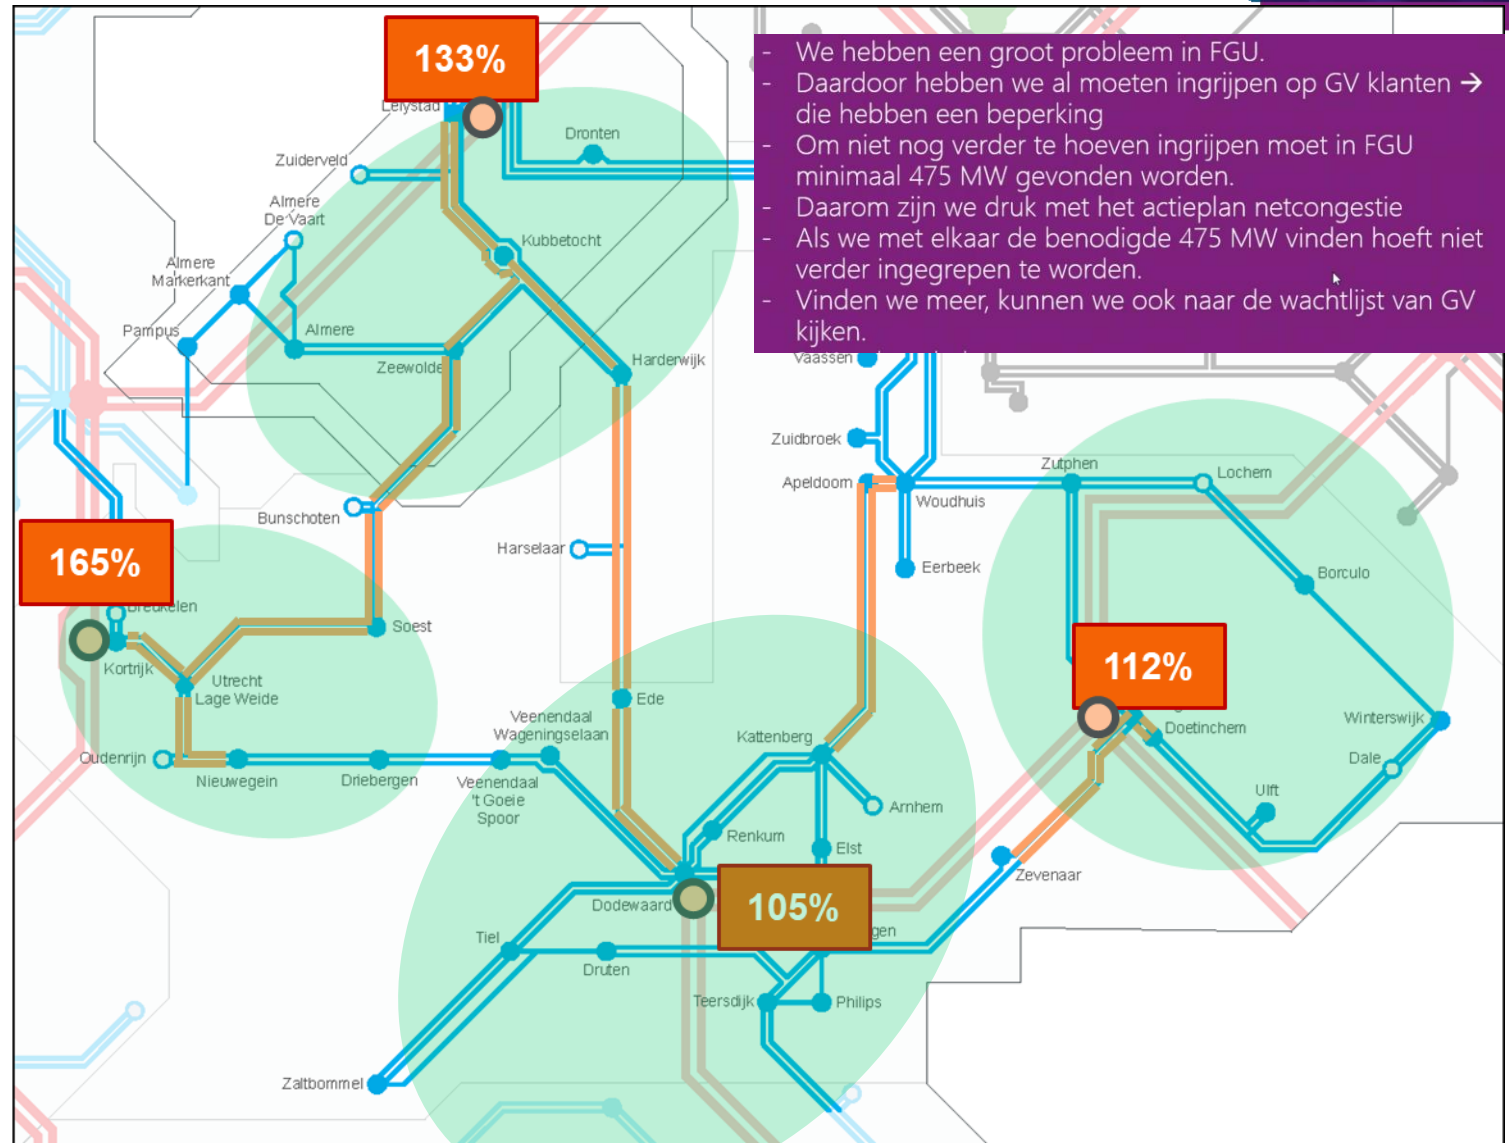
- We hebben een groot probleem in FGU.
- Daardoor hebben we al moeten ingrijpen op GV klanten → die hebben een beperking
- Om niet nog verder te hoeven ingrijpen moet in FGU minimaal 475 MW gevonden worden.
- Daarom zijn we druk met het actieplan netcongestie
- Als we met elkaar de benodigde 475 MW vinden hoeft niet verder ingegrepen te worden.
- Vinden we meer, kunnen we ook naar de wachtlijst van GV kijken.

133%

165%

112%

105%

Lelystad
Dronten
Zuiderveld
Almere De Vaart
Kubbetocht
Almere Markerkant
Pampus
Almere
Zeewolde
Harderwijk
Vaassen
Zuidbroek
Apeldoorn
Woudhuis
Zutphen
Lochem
Eerbeek
Borculo
Bunschoten
Harselaar
Breukelen
Soest
Kortrijk
Utrecht Lage Weide
Ede
Oudenrijn
Nieuwegein
Driebergen
Veenendaal Wageningselaan
Veenendaal 't Goeie Spoor
Kattenberg
Doetinchem
Winterswijk
Dale
Ulft
Arnhem
Renkum
Elst
Zevenaar
Dodewaard
Tiel
Druten
gen
Teersdijk
Philips
Zaltbommel